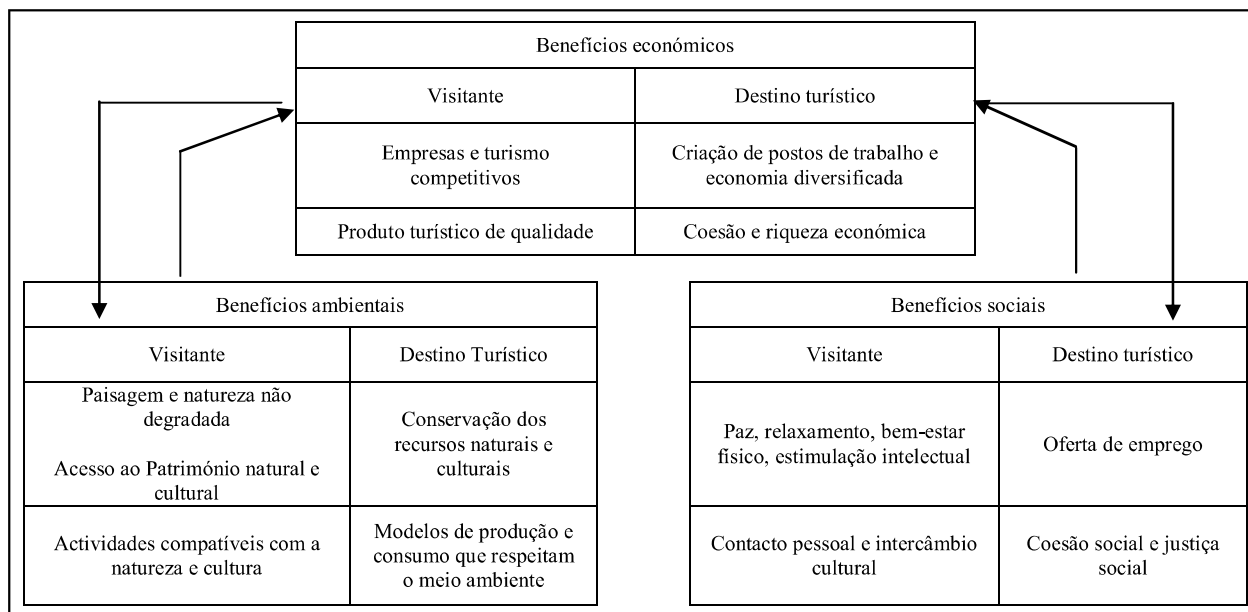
| Benefícios económicos | |
|---|---|
| Visitante | Destino turístico |
| Empresas e turismo competitivos | Criação de postos de trabalho e economia diversificada |
| Produto turístico de qualidade | Coesão e riqueza económica |

| Benefícios ambientais | |
|---|---|
| Visitante | Destino Turístico |
| Paisagem e natureza não degradada<br><br>Acesso ao Património natural e cultural | Conservação dos recursos naturais e culturais |
| Actividades compatíveis com a natureza e cultura | Modelos de produção e consumo que respeitam o meio ambiente |

| Benefícios sociais | |
|---|---|
| Visitante | Destino turístico |
| Paz, relaxamento, bem-estar físico, estimulação intelectual | Oferta de emprego |
| Contacto pessoal e intercâmbio cultural | Coesão social e justiça social |